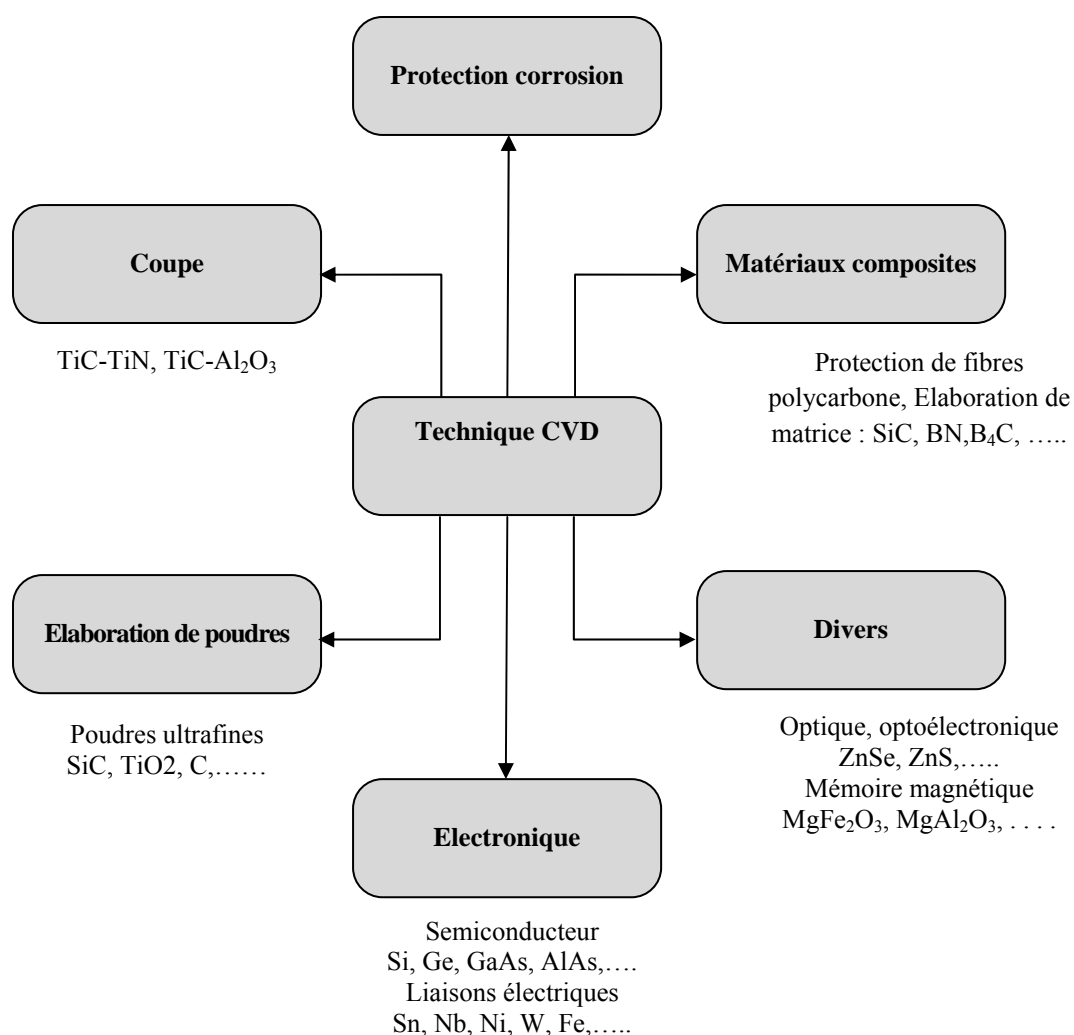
Protection corrosion

Coupe

TiC-TiN, TiC-$Al_2O_3$

Matériaux composites

Protection de fibres polycarbone, Elaboration de matrice : SiC, BN,$B_4C$, …..

Technique CVD

Elaboration de poudres

Poudres ultrafines SiC, TiO2, C,……

Divers

Optique, optoélectronique ZnSe, ZnS,….. Mémoire magnétique $MgFe_2O_3$, $MgAl_2O_3$, . . . .

Electronique

Semiconducteur Si, Ge, GaAs, AlAs,…. Liaisons électriques Sn, Nb, Ni, W, Fe,…..